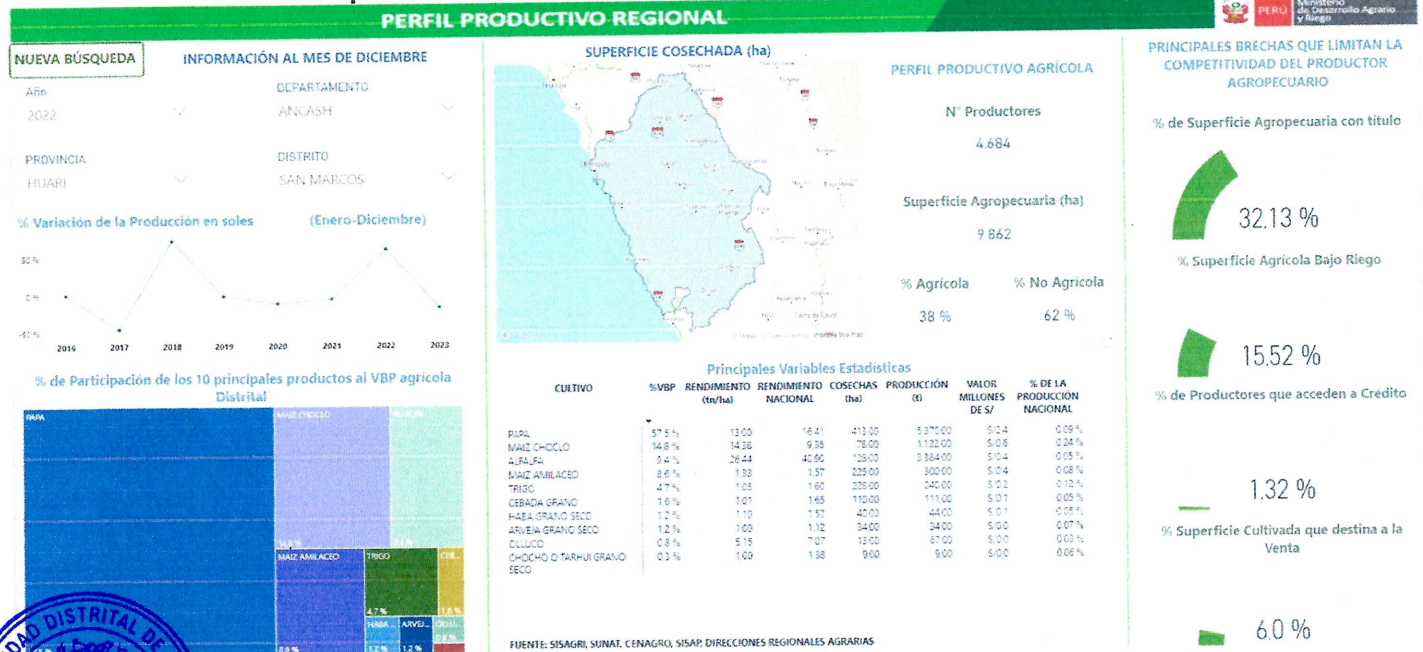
PERFIL PRODUCTIVO REGIONAL

PERÚ Ministerio de Desarrollo Agrario y Riego

NUEVA BÚSQUEDA

INFORMACIÓN AL MES DE DICIEMBRE

Año
2022

DEPARTAMENTO
ANCASH

PROVINCIA
HUARI

DISTRITO
SAN MARCOS

% Variación de la Producción en soles (Enero-Diciembre)

50 %
0 %
-50 %

2016 2017 2018 2019 2020 2021 2022 2022

% de Participación de los 10 principales productos al VBP agrícola Distrital

PAPA
MAIZ CHOCLO
ALFALFA
MAIZ AMILACEO
TRIGO
CEB...
HABA ...
ARVEJ...
OLLU...
4.7 %
1.6 %
1.2 %
1.2 %
0.8 %

SUPERFICIE COSECHADA (ha)

PERFIL PRODUCTIVO AGRÍCOLA

N° Productores
4.684

Superficie Agropecuaria (ha)
9 862

% Agrícola
38 %

% No Agrícola
62 %

Principales Variables Estadísticas

| CULTIVO | %VBP | RENDIMIENTO (tn/ha) | RENDIMIENTO NACIONAL | COSECHAS (ha) | PRODUCCIÓN (t) | VALOR MILLONES DE S/ | % DE LA PRODUCCIÓN NACIONAL |
|---|---|---|---|---|---|---|---|
| PAPA | 57.5 % | 13.00 | 16.41 | 413.00 | 5 370.00 | S/0.4 | 0.09 % |
| MAIZ CHOCLO | 14.8 % | 14.36 | 9.36 | 78.00 | 1 122.00 | S/0.6 | 0.24 % |
| ALFALFA | 9.4 % | 26.44 | 42.90 | 128.00 | 3 384.00 | S/0.4 | 0.05 % |
| MAIZ AMILACEO | 8.6 % | 1.33 | 1.57 | 225.00 | 300.00 | S/0.4 | 0.08 % |
| TRIGO | 4.7 % | 1.05 | 1.60 | 228.00 | 240.00 | S/0.2 | 0.12 % |
| CEBADA GRANO | 1.6 % | 1.01 | 1.65 | 110.00 | 111.00 | S/0.1 | 0.05 % |
| HABA GRANO SECO | 1.2 % | 1.10 | 1.52 | 40.00 | 44.00 | S/0.1 | 0.05 % |
| ARVEJA GRANO SECO | 1.2 % | 1.00 | 1.12 | 34.00 | 34.00 | S/0.0 | 0.07 % |
| OLLUCO | 0.8 % | 5.15 | 7.07 | 13.00 | 67.00 | S/0.0 | 0.03 % |
| CHOCHO O TARHUI GRANO SECO | 0.3 % | 1.00 | 1.38 | 9.00 | 9.00 | S/0.0 | 0.06 % |

FUENTE: SISAGRI, SUNAT, CENAGRO, SISAP, DIRECCIONES REGIONALES AGRARIAS

PRINCIPALES BRECHAS QUE LIMITAN LA COMPETITIVIDAD DEL PRODUCTOR AGROPECUARIO

% de Superficie Agropecuaria con título
32.13 %

% Superficie Agrícola Bajo Riego
15.52 %

% de Productores que acceden a Crédito
1.32 %

% Superficie Cultivada que destina a la Venta
6.0 %

DISTRITAL DE